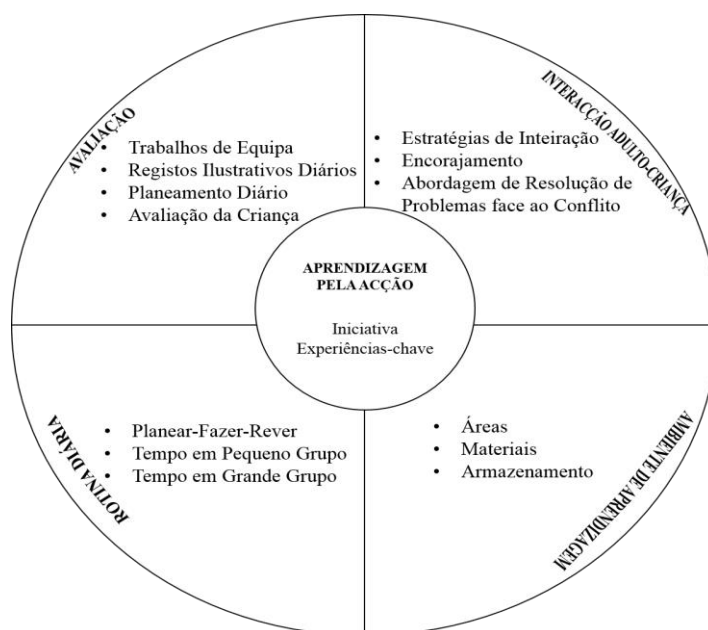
AVALIAÇÃO

- Trabalhos de Equipa
- Registos Ilustrativos Diários
- Planeamento Diário
- Avaliação da Criança

INTERACÇÃO ADULTO-CRIANÇA

- Estratégias de Inteiração
- Encorajamento
- Abordagem de Resolução de Problemas face ao Conflito

APRENDIZAGEM PELA ACÇÃO

Iniciativa
Experiências-chave

ROTINA DIÁRIA

- Planear-Fazer-Rever
- Tempo em Pequeno Grupo
- Tempo em Grande Grupo

AMBIENTE DE APRENDIZAGEM

- Áreas
- Materiais
- Armazenamento